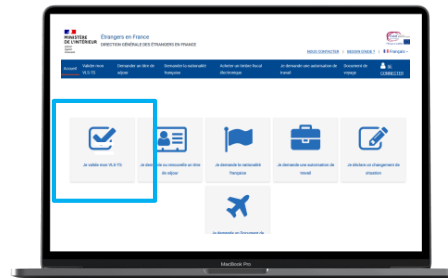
MINISTÈRE DE L'INTÉRIEUR

Étrangers en France
DIRECTION GÉNÉRALE DES ÉTRANGERS EN FRANCE

NOUS CONTACTER | BESOIN D'AIDE ? | Français

Accueil | Valider mon VLS-TS | Demander un titre de séjour | Demander la nationalité française | Acheter un timbre fiscal électronique | Je demande une autorisation de travail | Document de voyage | SE CONNECTER

Je valide mon VLS-TS

Je demande ou renouvelle un titre de séjour

Je demande la nationalité française

Je demande une autorisation de travail

Je déclare un changement de situation

Je demande un Document de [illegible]

MacBook Pro